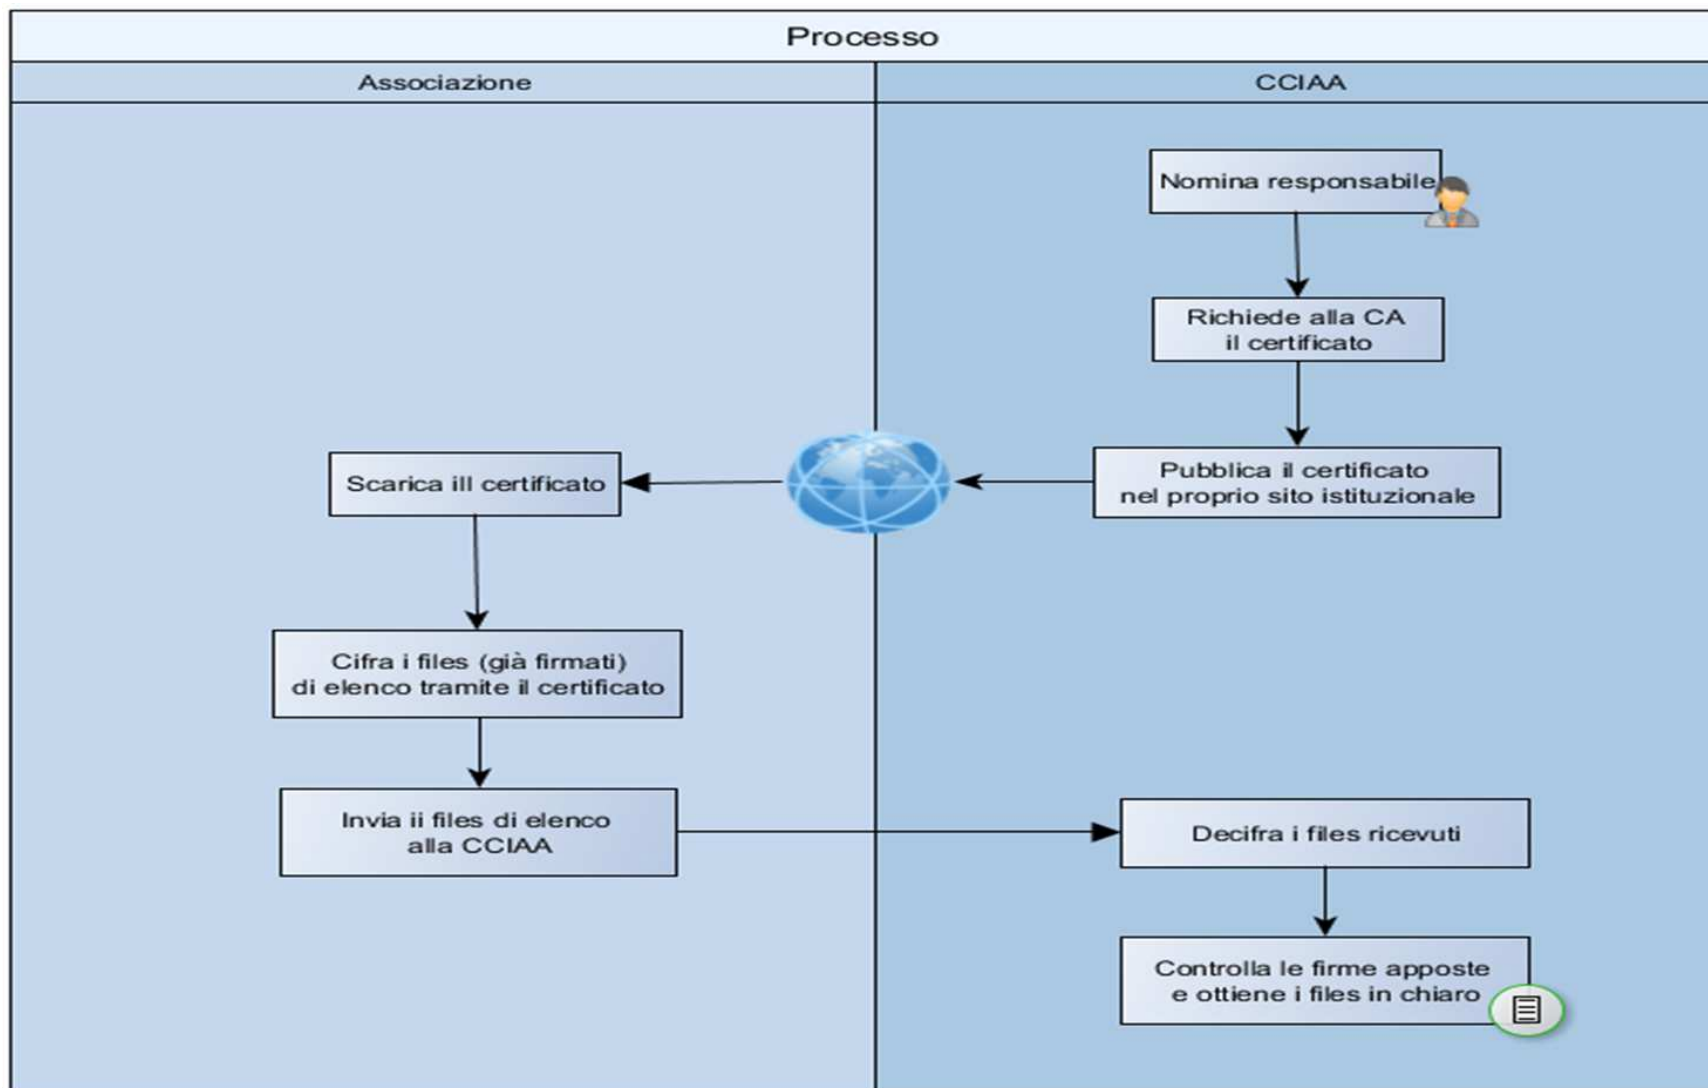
Processo

Associazione

CCIAA

Nomina responsabile

Richiede alla CA il certificato

Pubblica il certificato nel proprio sito istituzionale

Scarica ill certificato

Cifra i files (già firmati) di elenco tramite il certificato

Invia ii files di elenco alla CCIAA

Decifra i files ricevuti

Controlla le firme apposte e ottiene i files in chiaro